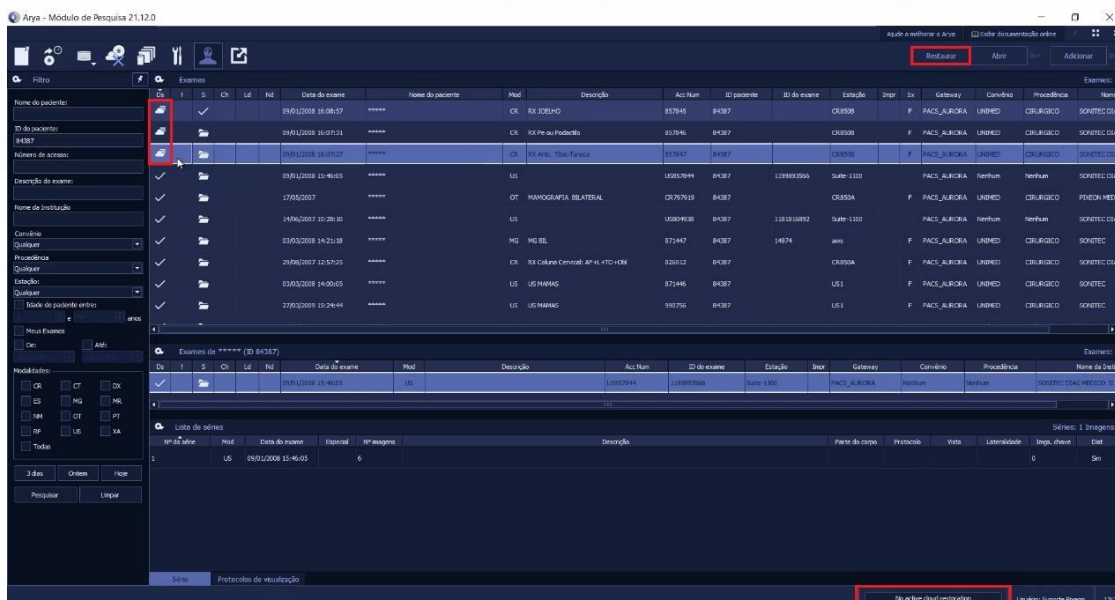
Arya - Módulo de Pesquisa 21.12.0

Ajude a melhorar o Arya   Exibir documentação online

Restaurar   Abrir   Adicionar

Filtro

Nome do paciente:

ID do paciente:
84387

Número de acesso:

Descrição do exame:

Nome da Instituição

Convênio
Qualquer

Procedência
Qualquer

Estação:
Qualquer

Idade do paciente entre: e anos

Meus Exames

De: Até:

Modalidades:
CR CT DX
ES MG MR
NM OT PT
RF US XA
Todas

3 dias   Ontem   Hoje

Pesquisar   Limpar

Exames

Exames:

| Ds | ! | S | Ch | Ld | Rd | Data do exame | Nome do paciente | Mod | Descrição | Acc Num | ID paciente | ID do exame | Estação | Impr | Sx | Gateway | Convênio | Procedência | Nome |
|---|---|---|---|---|---|---|---|---|---|---|---|---|---|---|---|---|---|---|---|
| | | ✓ | | | | 09/01/2008 16:08:57 | ***** | CR | RX JOELHO | 857845 | 84387 | | CR850B | | F | PACS_AURORA | UNIMED | CIRURGICO | SONITEC DIA |
| | | | | | | 09/01/2008 16:07:31 | ***** | CR | RX Pe ou Pododactilo | 857846 | 84387 | | CR850B | | F | PACS_AURORA | UNIMED | CIRURGICO | SONITEC DIA |
| | | | | | | 09/01/2008 16:07:37 | ***** | CR | RX Artic. Tibio-Tarsica | 857847 | 84387 | | CR850B | | F | PACS_AURORA | UNIMED | CIRURGICO | SONITEC DIA |
| ✓ | | | | | | 09/01/2008 15:46:05 | ***** | US | | US857844 | 84387 | 1199893566 | Suite-1100 | | | PACS_AURORA | Nenhum | Nenhum | SONITEC DIA |
| ✓ | | | | | | 17/05/2007 | ***** | OT | MAMOGRAFIA BILATERAL | CR797919 | 84387 | | CR850A | | F | PACS_AURORA | UNIMED | CIRURGICO | PIXEON MED |
| ✓ | | | | | | 14/06/2007 10:28:30 | ***** | US | | US804938 | 84387 | 1181816892 | Suite-1100 | | | PACS_AURORA | Nenhum | Nenhum | SONITEC DIA |
| ✓ | | | | | | 03/03/2008 14:21:18 | ***** | MG | MG BIL | 871447 | 84387 | 14974 | aws | | F | PACS_AURORA | UNIMED | CIRURGICO | SONITEC |
| ✓ | | | | | | 29/08/2007 12:57:25 | ***** | CR | RX Coluna Cervical: AP+L+TO+Obl | 826012 | 84387 | | CR850A | | F | PACS_AURORA | UNIMED | CIRURGICO | SONITEC DIA |
| ✓ | | | | | | 03/03/2008 14:00:05 | ***** | US | US MAMAS | 871446 | 84387 | | US1 | | F | PACS_AURORA | UNIMED | CIRURGICO | SONITEC |
| ✓ | | | | | | 27/03/2009 15:24:44 | ***** | US | US MAMAS | 990756 | 84387 | | US1 | | F | PACS_AURORA | UNIMED | CIRURGICO | SONITEC |

Exames de ***** (ID 84387)

Exames:

| Ds | ! | S | Ch | Ld | Rd | Data do exame | Mod | Descrição | Acc Num | ID do exame | Estação | Impr | Gateway | Convênio | Procedência | Nome da Inst |
|---|---|---|---|---|---|---|---|---|---|---|---|---|---|---|---|---|
| ✓ | | | | | | 09/01/2008 15:46:05 | US | | US857844 | 1199893566 | Suite-1100 | | PACS_AURORA | Nenhum | Nenhum | SONITEC DIAG MEDICO |

Lista de séries

Séries: 1 Imagens

| Nº da série | Mod | Data do exame | Especial | Nº imagens | Descrição | Parte do corpo | Protocolo | Vista | Lateralidade | Imgs. chave | Dist |
|---|---|---|---|---|---|---|---|---|---|---|---|
| 1 | US | 09/01/2008 15:46:05 | | 6 | | | | | | 0 | Sim |

Série   Protocolos de visualização

No active cloud restoration   Usuário: Suporte Pixeon